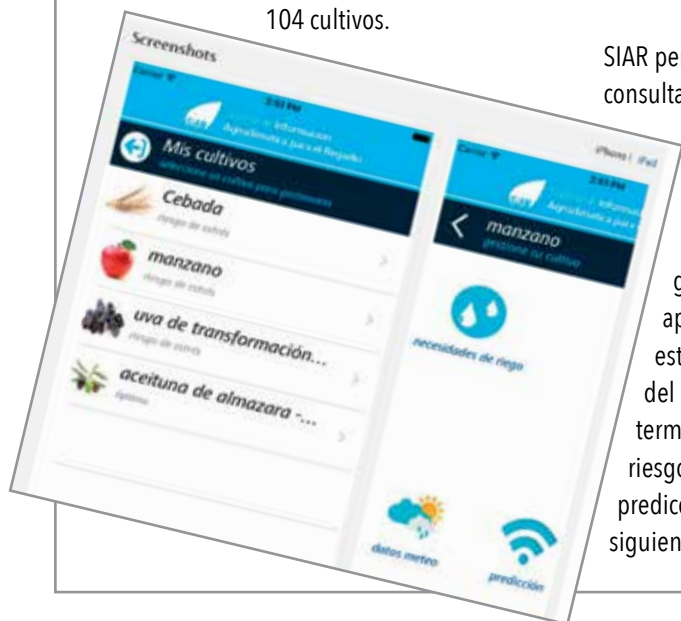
104 cultivos.

SIAR pe
consulta

g
ap
est
del
term
riesgo
predicc
siguien

Screenshots

Carrier
3:53 PM
Información Agroclimática para el Regadío
Mis cultivos
seleccione un cultivo para gestionarlo
Cebada
riesgo de estrés
manzano
riesgo de estrés
uva de transformación...
riesgo de estrés
aceituna de almazara -...
óptimo

Carrier
iPhone | iPad
3:53 PM
Información Agroclimática para el
manzano
gestione su cultivo
necesidades de riego
datos meteo
predicción